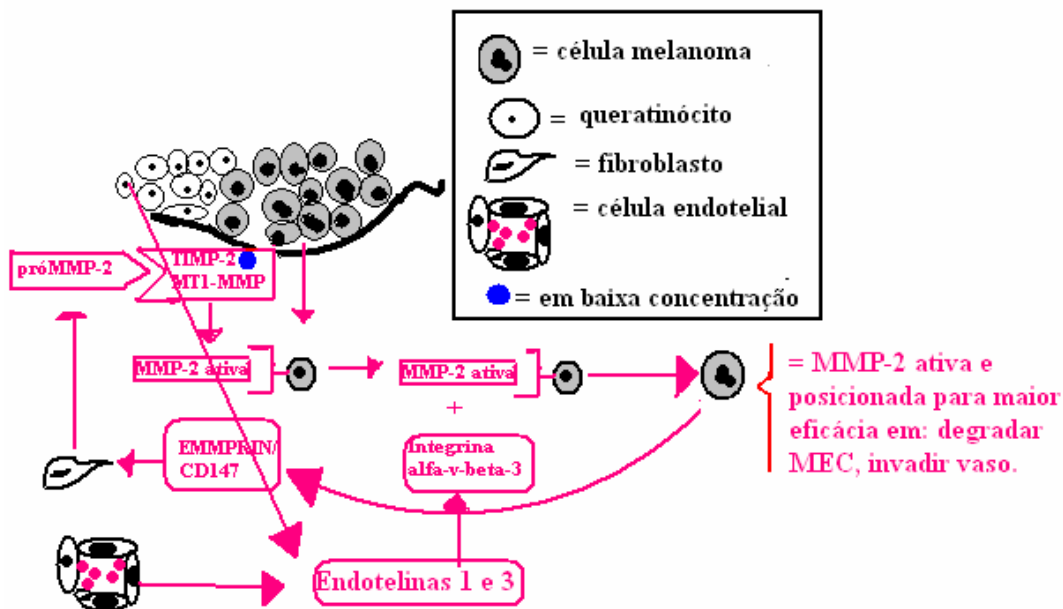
= célula melanoma

= queratinócito

= fibroblasto

= célula endotelial

= em baixa concentração

próMMP-2

TIMP-2
MT1-MMP

MMP-2 ativa

MMP-2 ativa

+

= MMP-2 ativa e posicionada para maior eficácia em: degradar MEC, invadir vaso.

EMMPRIN/ CD147

Integrina alfa-v-beta-3

Endotelinas 1 e 3